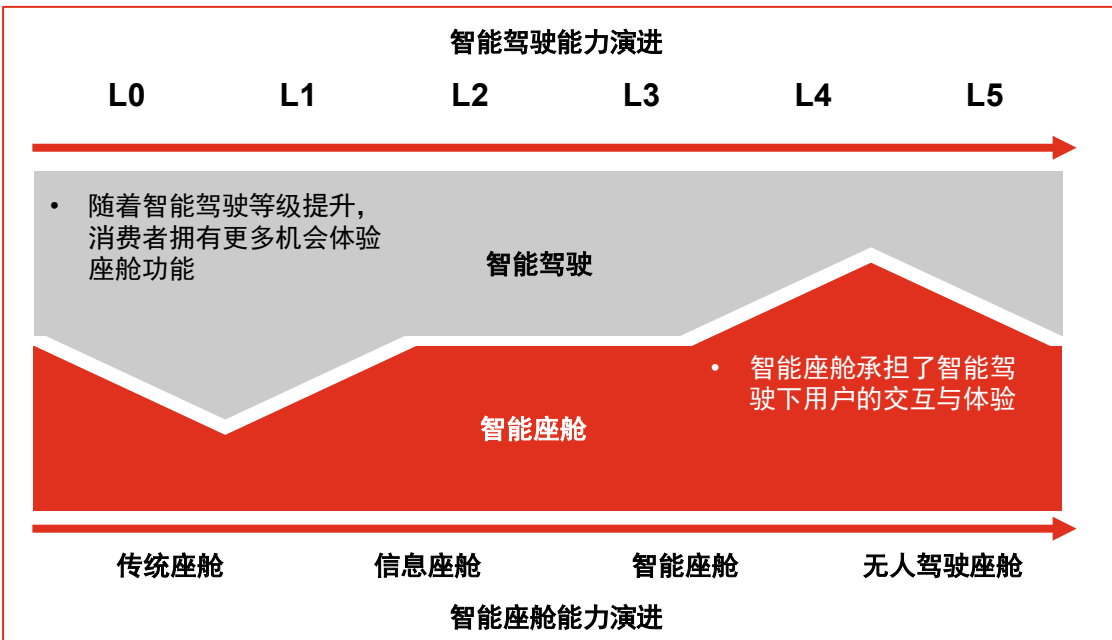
智能驾驶能力演进

L0 L1 L2 L3 L4 L5

• 随着智能驾驶等级提升，消费者拥有更多机会体验座舱功能

智能驾驶

• 智能座舱承担了智能驾驶下用户的交互与体验

智能座舱

传统座舱 信息座舱 智能座舱 无人驾驶座舱

智能座舱能力演进